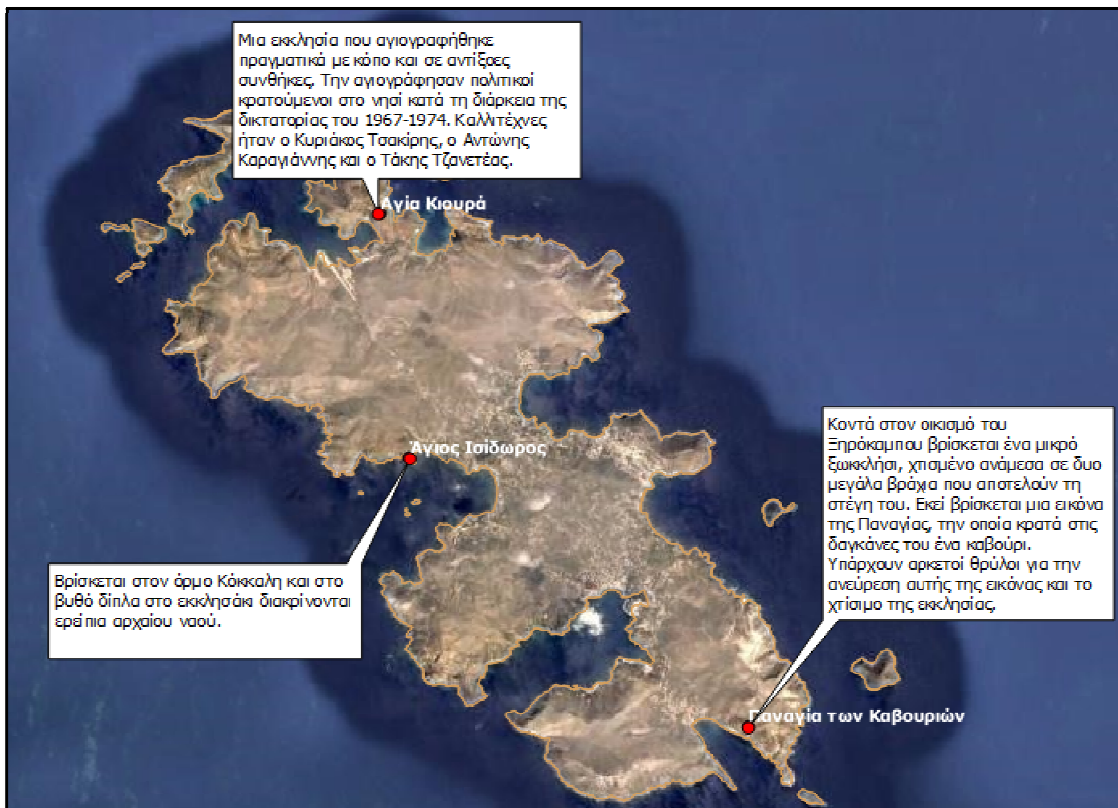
Μια εκκλησία που αγιογραφήθηκε πραγματικά με κόπο και σε αντίξοες συνθήκες. Την αγιογράφησαν πολιτικοί κρατούμενοι στο νησί κατά τη διάρκεια της δικτατορίας του 1967-1974. Καλλιτέχνες ήταν ο Κυριάκος Τσακίρης, ο Αντώνης Καραγιάννης και ο Τάκης Τζανετέας.

Αγία Κιουρά

Άγιος Ισίδωρος

Βρίσκεται στον όρμο Κόκκαλη και στο βυθό δίπλα στο εκκλησάκι διακρίνονται ερείπια αρχαίου ναού.

Κοντά στον οικισμό του Ξηρόκαμπου βρίσκεται ένα μικρό ξωκκλήσι, χτισμένο ανάμεσα σε δυο μεγάλα βράχια που αποτελούν τη στέγη του. Εκεί βρίσκεται μια εικόνα της Παναγίας, την οποία κρατά στις δαγκάνες του ένα καβούρι. Υπάρχουν αρκετοί θρύλοι για την ανεύρεση αυτής της εικόνας και το χτίσιμο της εκκλησίας.

Παναγία των Καβουριών